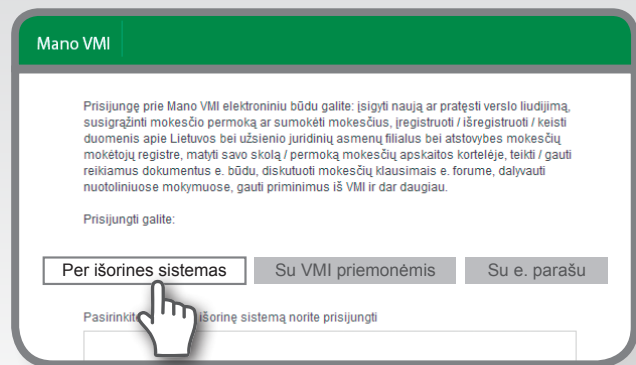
Mano VMI

Prisijungę prie Mano VMI elektroniniu būdu galite: įsigyti naują ar pratęsti verslo liudijimą, susigrąžinti mokesčio permoką ar sumokėti mokesčius, įregistruoti / išregistruoti / keisti duomenis apie Lietuvos bei užsienio juridinių asmenų filialus bei atstovybes mokesčių mokėtojų registre, matyti savo skolą / permoką mokesčių apskaitos kortelėje, teikti / gauti reikiamus dokumentus e. būdu, diskutuoti mokesčių klausimais e. forume, dalyvauti nuotoliniuose mokymuose, gauti priminimus iš VMI ir dar daugiau.

Prisijungti galite:

Per išorines sistemas

Su VMI priemonėmis

Su e. parašu

Pasirinkite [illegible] išorinę sistemą norite prisijungti